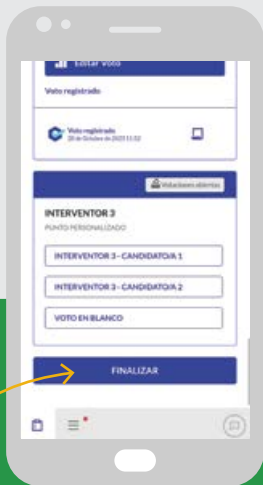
Editar voto

Voto registrado

Voto registrado
20 de Octubre de 2023 11:32

Votaciones abiertas

INTERVENTOR 3
PUNTO PERSONALIZADO

INTERVENTOR 3 - CANDIDATO/A 1

INTERVENTOR 3 - CANDIDATO/A 2

VOTO EN BLANCO

FINALIZAR